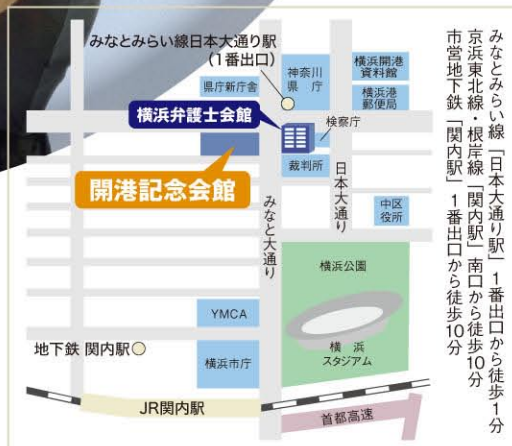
みなとみらい線日本大通り駅
（1番出口）
県庁新庁舎
神奈川県庁
横浜開港資料館
横浜港郵便局
横浜弁護士会館
検察庁
裁判所
開港記念会館
日本大通り
みなと大通り
中区役所
横浜公園
YMCA
横浜スタジアム
地下鉄 関内駅
横浜市庁
JR関内駅
首都高速

みなとみらい線「日本大通り駅」1番出口から徒歩1分
京浜東北線・根岸線「関内駅」南口から徒歩10分
市営地下鉄「関内駅」1番出口から徒歩10分